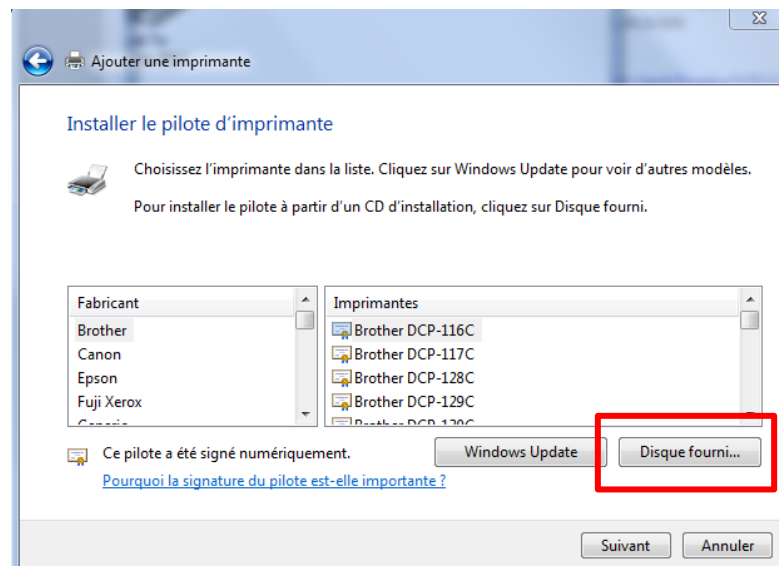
Ajouter une imprimante

Installer le pilote d'imprimante

Choisissez l'imprimante dans la liste. Cliquez sur Windows Update pour voir d'autres modèles.

Pour installer le pilote à partir d'un CD d'installation, cliquez sur Disque fourni.

| Fabricant |
|---|
| Brother |
| Canon |
| Epson |
| Fuji Xerox |
| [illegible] |

| Imprimantes |
|---|
| Brother DCP-116C |
| Brother DCP-117C |
| Brother DCP-128C |
| Brother DCP-129C |
| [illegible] |

Ce pilote a été signé numériquement.

Pourquoi la signature du pilote est-elle importante ?

Windows Update

Disque fourni...

Suivant

Annuler